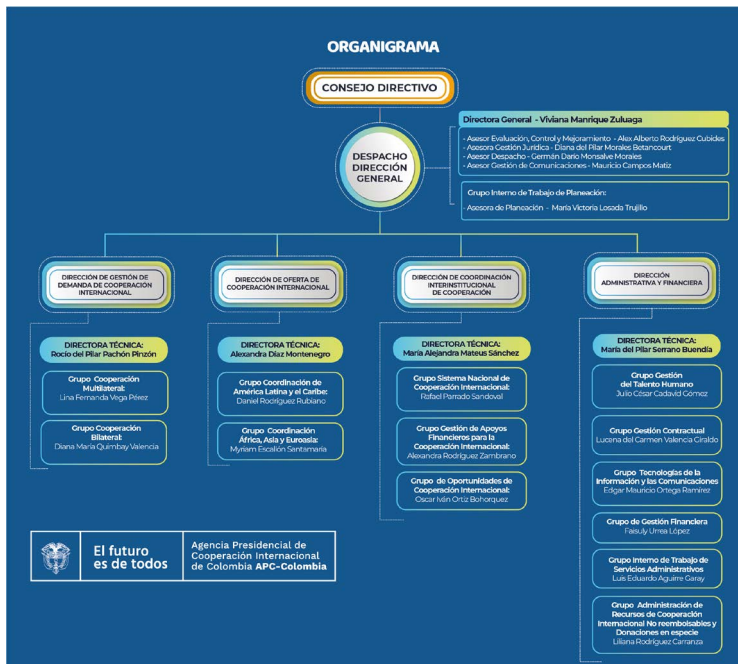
ORGANIGRAMA

CONSEJO DIRECTIVO

Directora General - Viviana Manrique Zuluaga

- Asesor Evaluación, Control y Mejoramiento - Alex Alberto Rodríguez Cubides
- Asesora Gestión Jurídica - Diana del Pilar Morales Betancourt
- Asesor Despacho - Germán Darío Monsalve Morales
- Asesor Gestión de Comunicaciones - Mauricio Campos Matiz

Grupo Interno de Trabajo de Planeación:

Asesora de Planeación - María Victoria Losada Trujillo

DESPACHO DIRECCIÓN GENERAL

DIRECCIÓN DE GESTIÓN DE DEMANDA DE COOPERACIÓN INTERNACIONAL

DIRECTORA TÉCNICA: Rocío del Pilar Pachón Pinzón

Grupo Cooperación Multilateral: Lina Fernanda Vega Pérez

Grupo Cooperación Bilateral: Diana María Quimbay Valencia

DIRECCIÓN DE OFERTA DE COOPERACIÓN INTERNACIONAL

DIRECTORA TÉCNICA: Alexandra Díaz Montenegro

Grupo Coordinación de América Latina y el Caribe: Daniel Rodríguez Rubiano

Grupo Coordinación África, Asia y Euroasia: Myriam Escallón Santamaría

DIRECCIÓN DE COORDINACIÓN INTERINSTITUCIONAL DE COOPERACIÓN

DIRECTORA TÉCNICA: María Alejandra Mateus Sánchez

Grupo Sistema Nacional de Cooperación Internacional: Rafael Parrado Sandoval

Grupo Gestión de Apoyos Financieros para la Cooperación Internacional: Alexandra Rodríguez Zambrano

Grupo de Oportunidades de Cooperación Internacional: Oscar Iván Ortiz Bohorquez

DIRECCIÓN ADMINISTRATIVA Y FINANCIERA

DIRECTORA TÉCNICA: María del Pilar Serrano Buendía

Grupo Gestión del Talento Humano: Julio César Cadavid Gómez

Grupo Gestión Contractual: Lucena del Carmen Valencia Ciraldo

Grupo Tecnologías de la Información y las Comunicaciones: Edgar Mauricio Ortega Ramírez

Grupo de Gestión Financiera: Faisuly Urrea López

Grupo Interno de Trabajo de Servicios Administrativos: Luis Eduardo Aguirre Garay

Grupo Administración de Recursos de Cooperación Internacional No reembolsables y Donaciones en especie: Liliana Rodríguez Carranza

El futuro es de todos

Agencia Presidencial de Cooperación Internacional de Colombia APC-Colombia